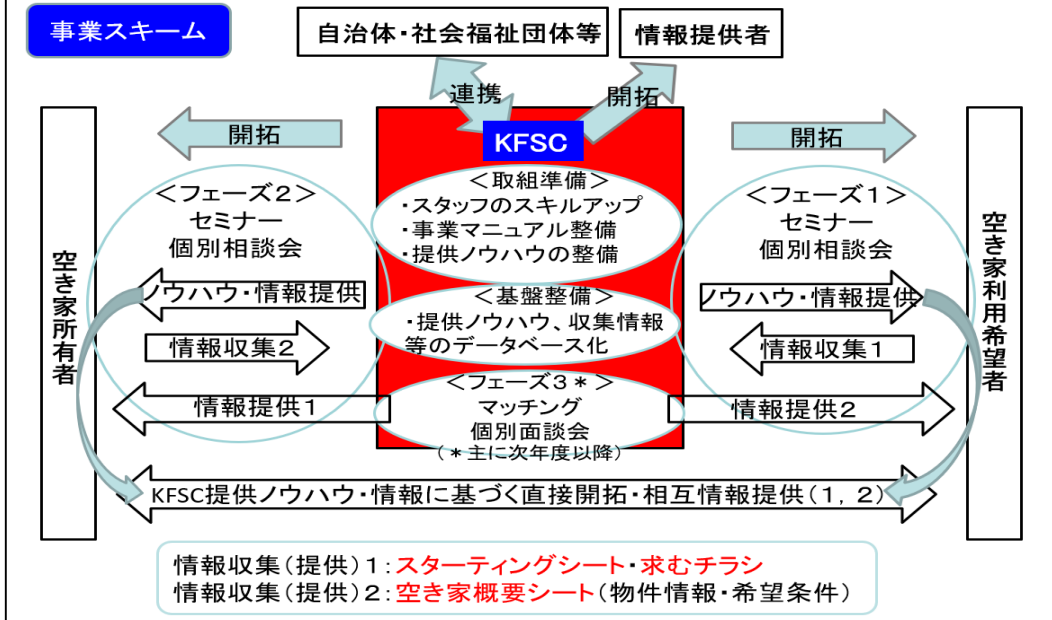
事業スキーム

自治体・社会福祉団体等

情報提供者

連携

開拓

KFSC

開拓

開拓

空き家所有者

＜フェーズ２＞
セミナー
個別相談会

＜取組準備＞
・スタッフのスキルアップ
・事業マニュアル整備
・提供ノウハウの整備

＜フェーズ１＞
セミナー
個別相談会

空き家利用希望者

ノウハウ・情報提供

＜基盤整備＞
・提供ノウハウ、収集情報等のデータベース化

ノウハウ・情報提供

情報収集２

情報収集１

＜フェーズ３＊＞
マッチング
個別面談会
（＊主に次年度以降）

情報提供１

情報提供２

KFSC提供ノウハウ・情報に基づく直接開拓・相互情報提供（１，２）

情報収集（提供）１：スターティングシート・求むチラシ
情報収集（提供）２：空き家概要シート（物件情報・希望条件）